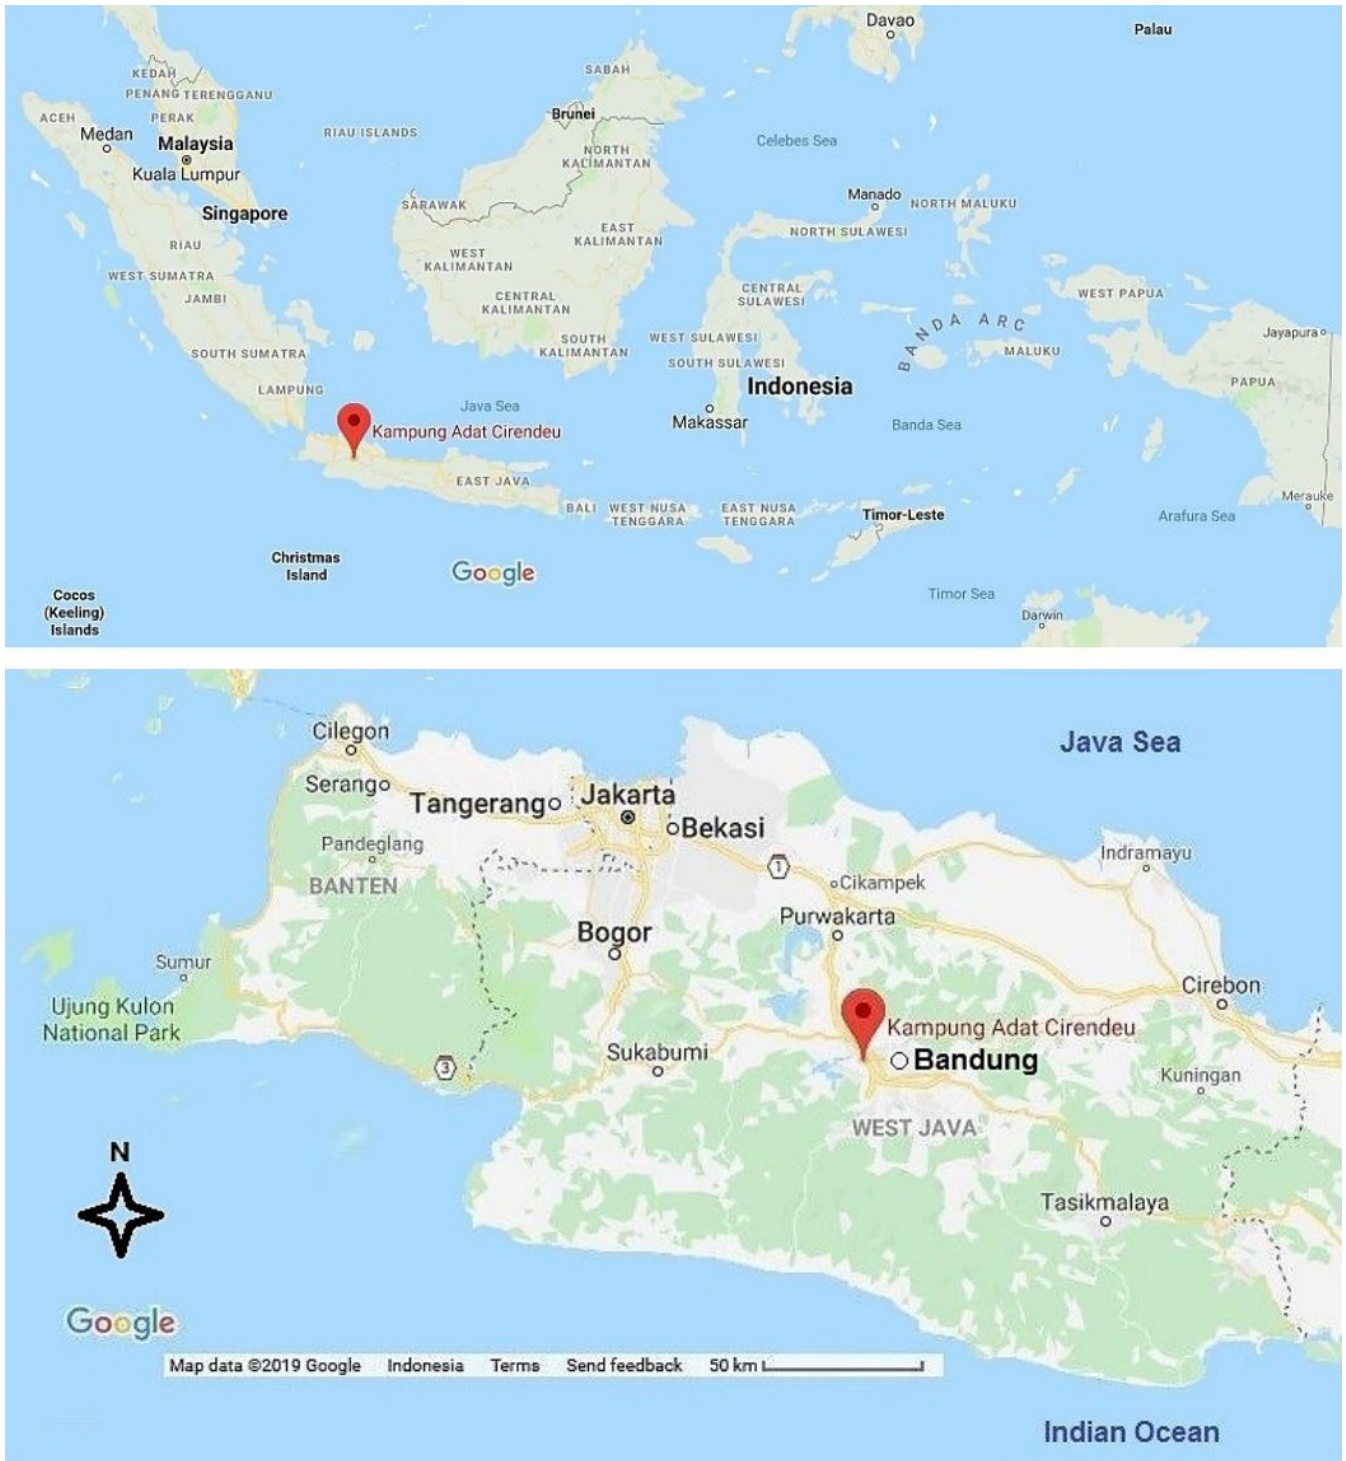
Davao
Palau
KEDAH
PENANG TERENGGANU
PERAK
ACEH
Medan
Malaysia
Kuala Lumpur
Singapore
RIAU ISLANDS
SABAH
Brunei
NORTH KALIMANTAN
Celebes Sea
SARAWAK
EAST KALIMANTAN
Manado
NORTH MALUKU
NORTH SULAWESI
RIAU
WEST SUMATRA
JAMBI
WEST KALIMANTAN
CENTRAL KALIMANTAN
CENTRAL SULAWESI
WEST PAPUA
BANDA ARC
Jayapura
MALUKU
SOUTH SUMATRA
SOUTH KALIMANTAN
WEST SULAWESI
SOUTH SULAWESI
Indonesia
PAPUA
LAMPUNG
Java Sea
Kampung Adat Cirendeu
Makassar
Banda Sea
EAST JAVA
BALI
WEST NUSA TENGGARA
EAST NUSA TENGGARA
Timor-Leste
Arafura Sea
Merauke
Christmas Island
Google
Cocos (Keeling) Islands
Timor Sea
Darwin

Cilegon
Java Sea
Serang
Tangerang
Jakarta
Bekasi
Pandeglang
Indramayu
BANTEN
1
Cikampek
Purwakarta
Bogor
Sumur
Cirebon
Ujung Kulon National Park
Kampung Adat Cirendeu
Sukabumi
Bandung
3
Kuningan
WEST JAVA
N
Tasikmalaya
Google
Map data ©2019 Google Indonesia Terms Send feedback 50 km
Indian Ocean